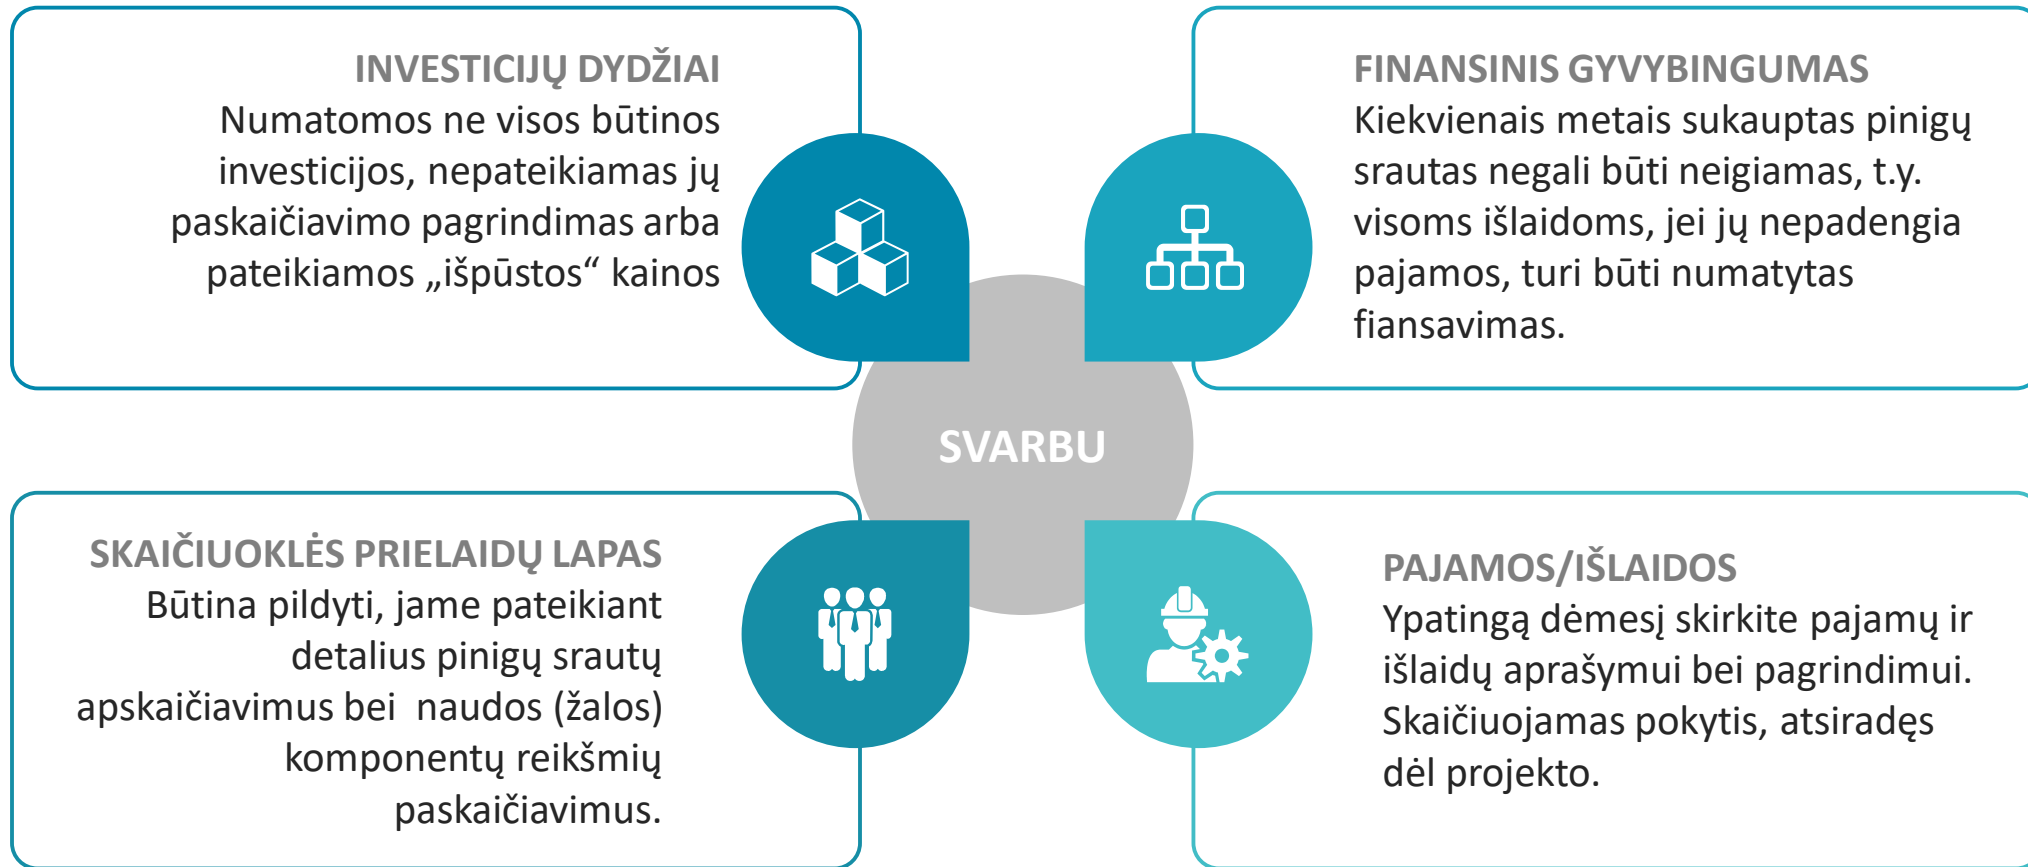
INVESTICIJŲ DYDŽIAI
Numatomos ne visos būtinos investicijos, nepateikiamas jų paskaičiavimo pagrindimas arba pateikiamos „išpūstos“ kainos

FINANSINIS GYVYBINGUMAS
Kiekvienais metais sukauptas pinigų srautas negali būti neigiamas, t.y. visoms išlaidoms, jei jų nepadengia pajamos, turi būti numatytas fiansavimas.

SVARBU

SKAIČIUOKLĖS PRIELAIDŲ LAPAS
Būtina pildyti, jame pateikiant detalius pinigų srautų apskaičiavimus bei naudos (žalos) komponentų reikšmių paskaičiavimus.

PAJAMOS/IŠLAIDOS
Ypatingą dėmesį skirkite pajamų ir išlaidų aprašymui bei pagrindimui. Skaičiuojamas pokytis, atsiradęs dėl projekto.